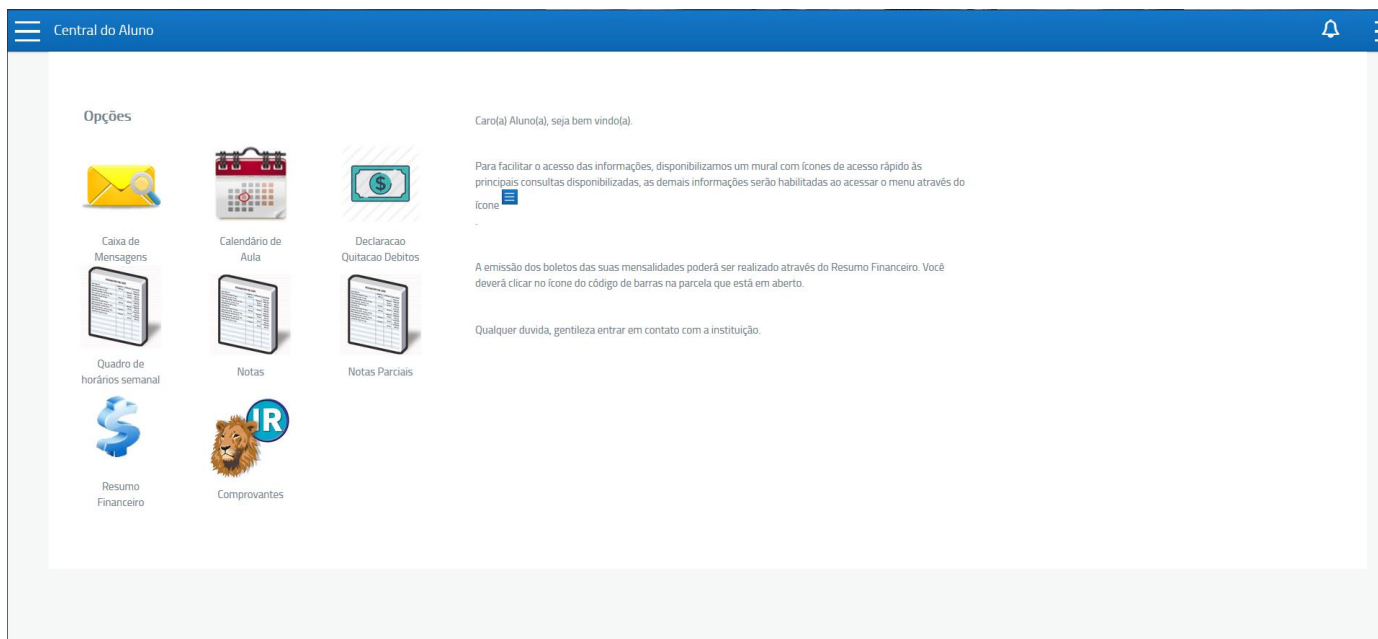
Central do Aluno

Opções

Caixa de Mensagens

Calendário de Aula

Declaracao Quitacao Debitos

Quadro de horários semanal

Notas

Notas Parciais

Resumo Financeiro

IR

Comprovantes

Caro(a) Aluno(a), seja bem vindo(a).

Para facilitar o acesso das informações, disponibilizamos um mural com ícones de acesso rápido às principais consultas disponibilizadas, as demais informações serão habilitadas ao acessar o menu através do ícone

.

A emissão dos boletos das suas mensalidades poderá ser realizado através do Resumo Financeiro. Você deverá clicar no ícone do código de barras na parcela que está em aberto.

Qualquer duvida, gentileza entrar em contato com a instituição.